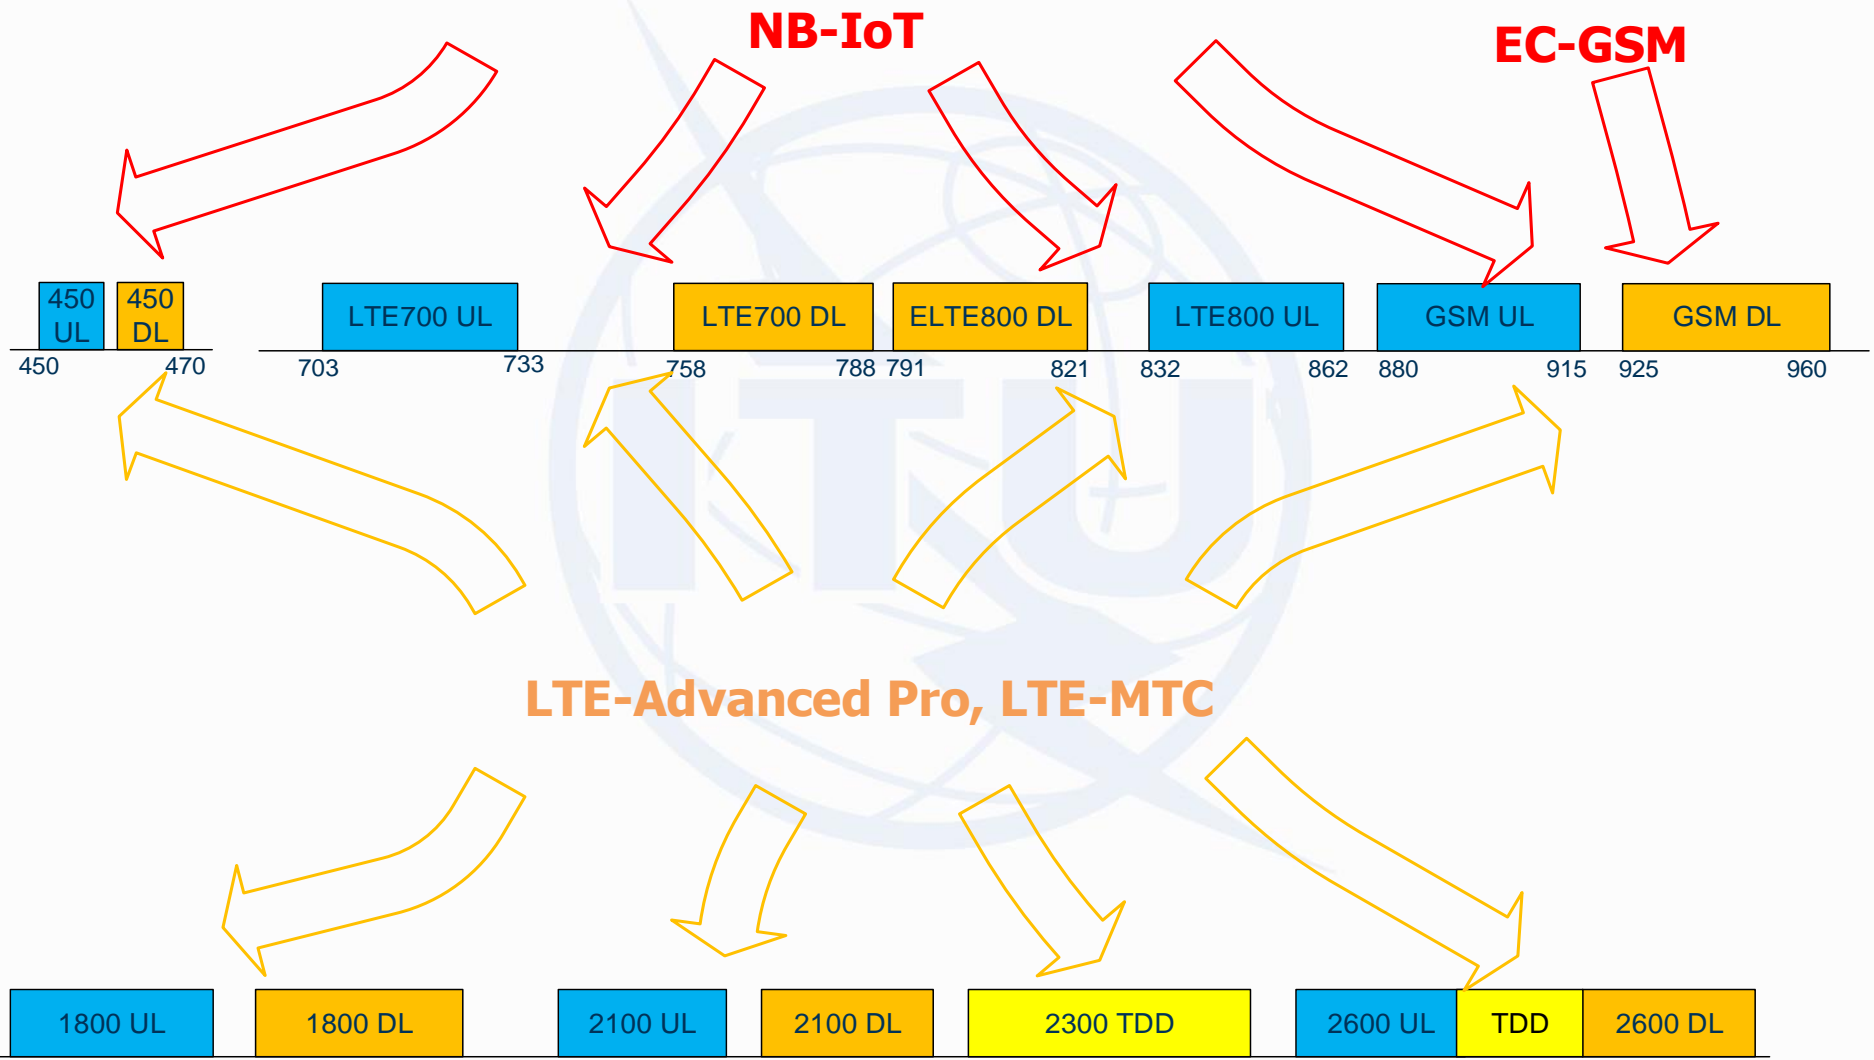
NB-IoT

EC-GSM

450 UL

450 DL

450

470

LTE700 UL

703

733

LTE700 DL

758

788

ELTE800 DL

791

821

LTE800 UL

832

862

GSM UL

880

915

GSM DL

925

960

LTE-Advanced Pro, LTE-MTC

1800 UL

1800 DL

2100 UL

2100 DL

2300 TDD

2600 UL

TDD

2600 DL